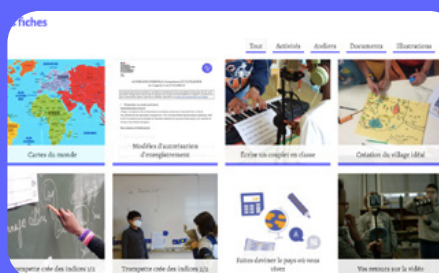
fiches

Tout Activités Ateliers Documents Illustrations

Cartes du monde

Modèles d'autorisation d'enregistrement

Écrire un couplet en classe

Création du village idéal

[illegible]

Trompette crée des indices 2/2

Faites deviner le pays où vous vivez

Vos retours sur la vidéo